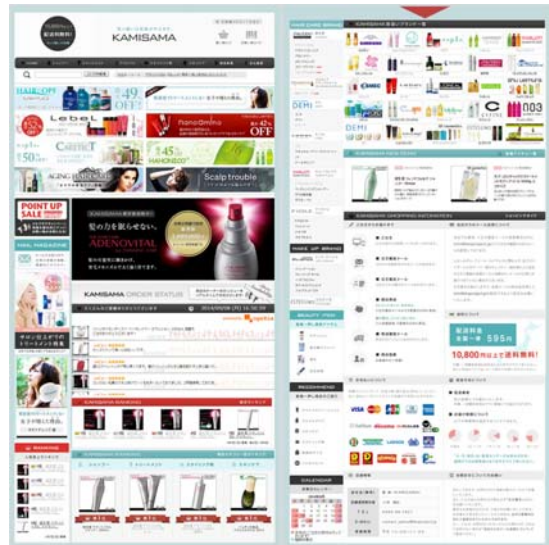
KAMISAMA

HAIR OFF

49% OFF

Lebel

nano amino

45% OFF

CARETECT

50%

45%

MAHONEGO

AGING

Scalp trouble

POINT UP SALE

MAIL MAGAZINE

POINT UP

髪の力を眠らせない。

ADENOVITAL

KAMISAMA ORDER STATUS

DEMI

DEMI

003

C

送料無料

595円

10,800円以上で送料無料!

VISA

MAKE UP BRAND

BEAUTY ITEM

RECOMMEND

CALENDAR